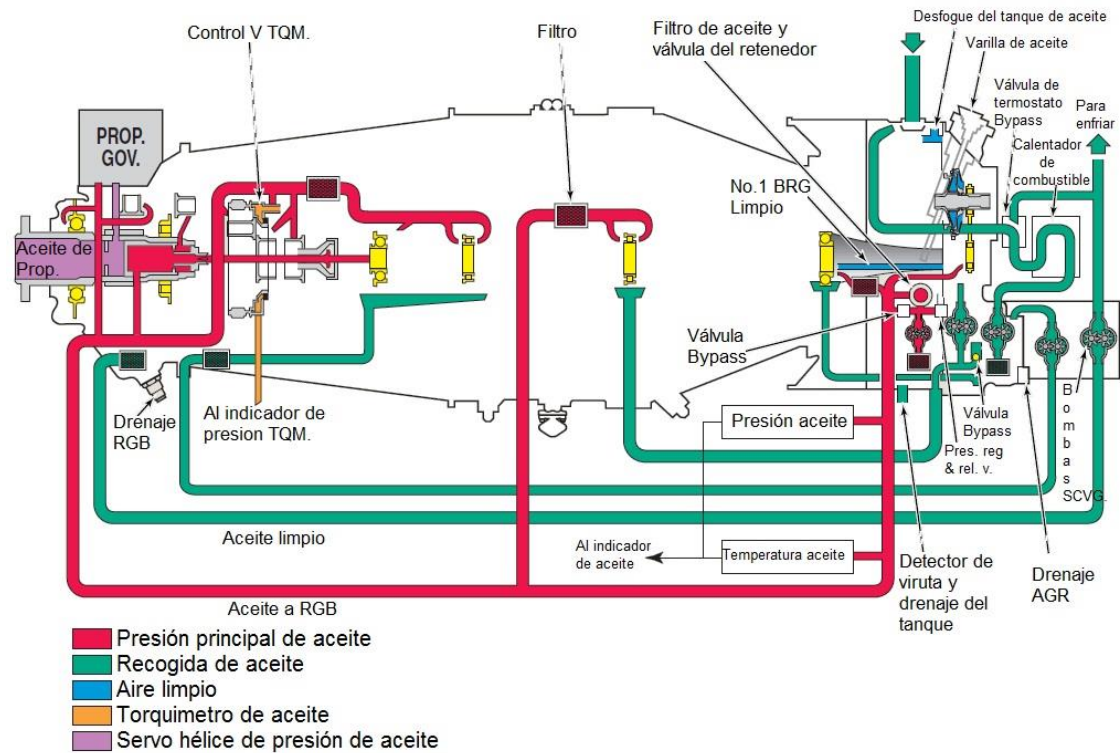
Control V TQM.

Filtro

Filtro de aceite y válvula del retenedor

Desfogue del tanque de aceite

Varilla de aceite

Válvula de termostato Bypass

Para enfriar

Calentador de combustible

PROP. GOV.

Aceite de Prop.

No.1 BRG Limpio

Válvula Bypass

Drenaje RGB

Al indicador de presion TQM.

Presión aceite

Válvula Bypass

Pres. reg & rel. v.

Bombas SCVG.

Aceite limpio

Al indicador de aceite

Temperatura aceite

Detector de viruta y drenaje del tanque

Drenaje AGR

Aceite a RGB

Presión principal de aceite
Recogida de aceite
Aire limpio
Torquimetro de aceite
Servo hélice de presión de aceite